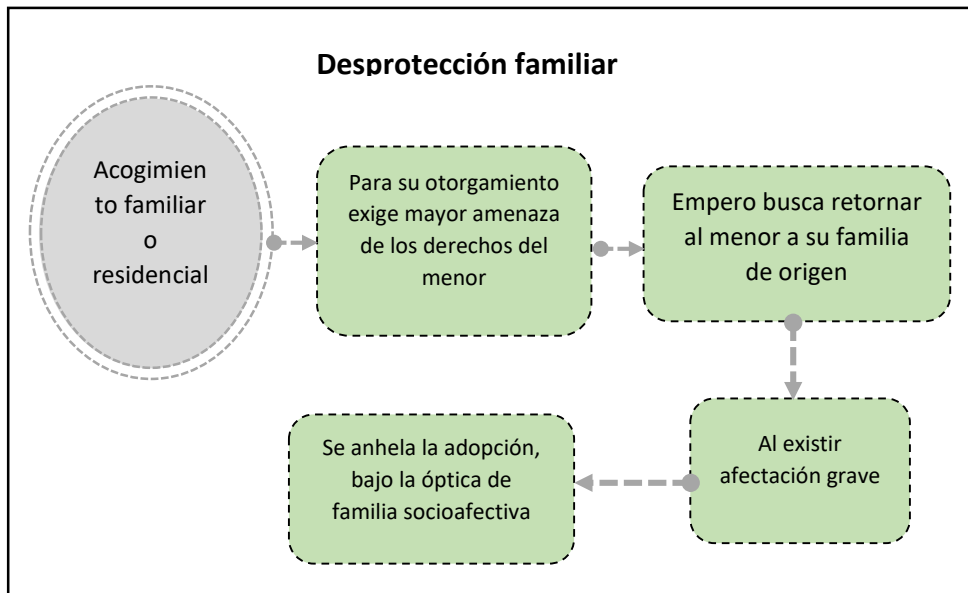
Desprotección familiar

Acogimiento familiar o residencial

Para su otorgamiento exige mayor amenaza de los derechos del menor

Empero busca retornar al menor a su familia de origen

Al existir afectación grave

Se anhela la adopción, bajo la óptica de familia socioafectiva